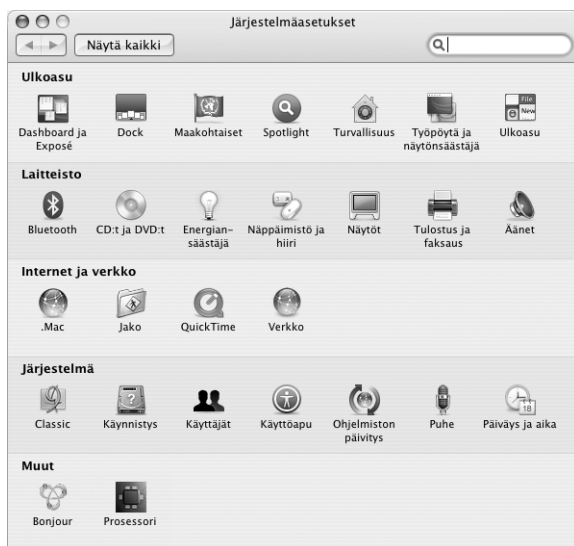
Järjestelmäasetukset

Näytä kaikki

Ulkoasu

Dashboard ja Exposé
Dock
Maakohtaiset
Spotlight
Turvallisuus
Työpöytä ja näytönsäästäjä
Ulkoasu

Laitteisto

Bluetooth
CD:t ja DVD:t
Energiansäästäjä
Näppäimistö ja hiiri
Näytöt
Tulostus ja faksaus
Äänet

Internet ja verkko

.Mac
Jako
QuickTime
Verkko

Järjestelmä

Classic
Käynnistys
Käyttäjät
Käyttöapu
Ohjelmiston päivitys
Puhe
Päiväys ja aika

Muut

Bonjour
Prosessori